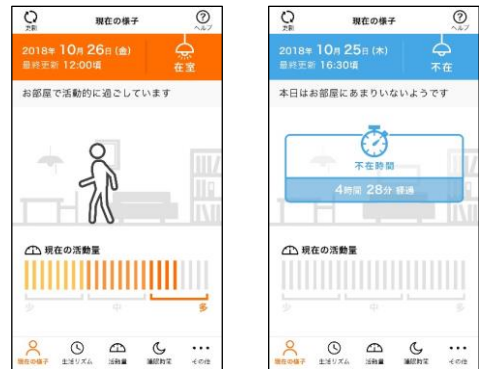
更新 現在の様子 ヘルプ

2018年 10月 26日 (金)
最終更新 12:00頃
在室

お部屋で活動的に過ごしています

現在の活動量

少 中 多

現在の様子 生活リズム 活動量 睡眠判定 その他

更新 現在の様子 ヘルプ

2018年 10月 25日 (木)
最終更新 16:30頃
不在

本日はお部屋にあまりいないようです

不在時間
4時間 28分 経過

現在の活動量

少 中 多

現在の様子 生活リズム 活動量 睡眠判定 その他